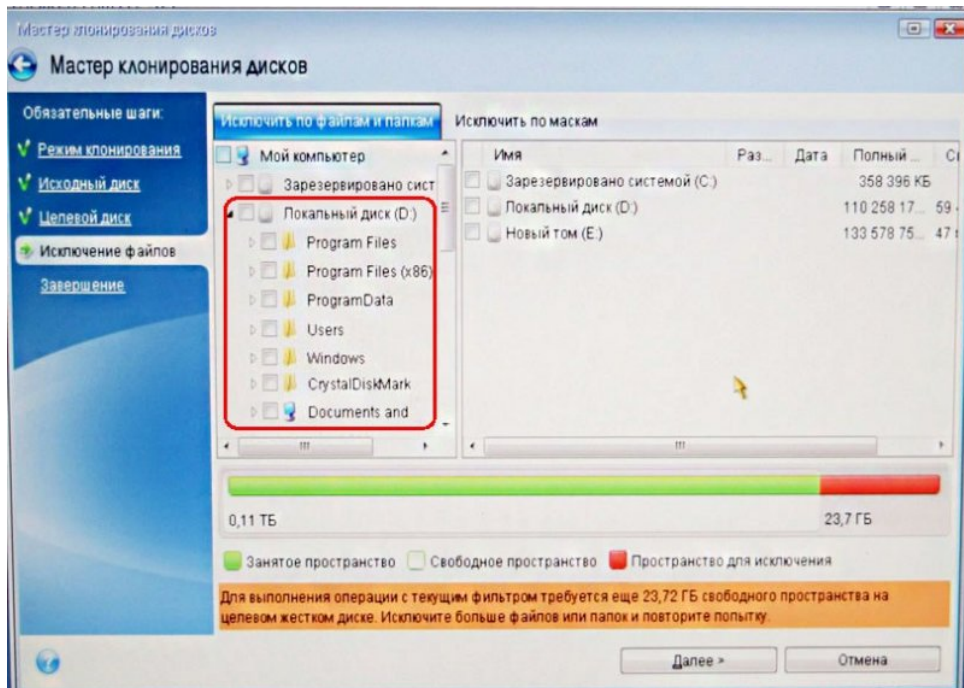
Мастер клонирования дисков

Мастер клонирования дисков

Обязательные шаги:
Режим клонирования
Исходный диск
Целевой диск
Исключение файлов
Завершение

Исключить по файлам и папкам
Исключить по маскам

Мой компьютер
Зарезервировано сист
Локальный диск (D:)
Program Files
Program Files (x86)
ProgramData
Users
Windows
CrystalDiskMark
Documents and

| Имя | Раз... | Дата | Полный... | Сі |
|---|---|---|---|---|
| Зарезервировано системой (C:) | | | 358 396 КБ | |
| Локальный диск (D:) | | | 110 258 17... | 59 |
| Новый том (E:) | | | 133 578 75... | 47 |

0,11 ТБ
23,7 ГБ

Занятое пространство
Свободное пространство
Пространство для исключения

Для выполнения операции с текущим фильтром требуется еще 23,72 ГБ свободного пространства на целевом жестком диске. Исключите больше файлов или папок и повторите попытку.

Далее >
Отмена